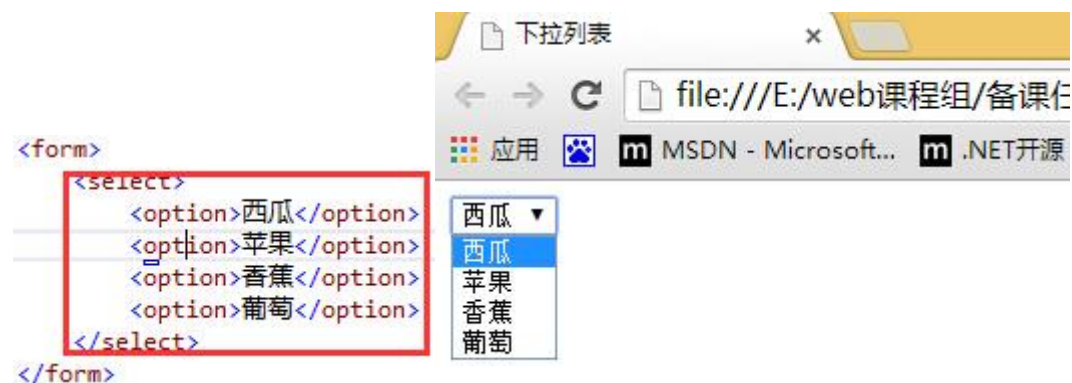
<form>
<select>
<option>西瓜</option>
<option>苹果</option>
<option>香蕉</option>
<option>葡萄</option>
</select>
</form>

下拉列表 ×

← → C file:///E:/web课程组/备课

应用 MSDN - Microsoft... .NET开源

西瓜 ▼
西瓜
苹果
香蕉
葡萄